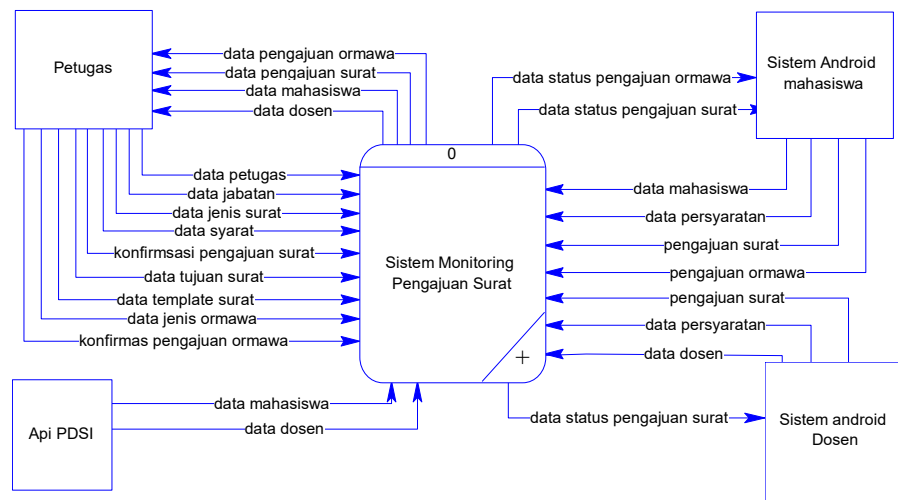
Petugas

data pengajuan ormawa
data pengajuan surat
data mahasiswa
data dosen

data status pengajuan ormawa
data status pengajuan surat

Sistem Android mahasiswa

0

data petugas
data jabatan
data jenis surat
data syarat
konfirmsasi pengajuan surat
data tujuan surat
data template surat
data jenis ormawa
konfirmas pengajuan ormawa

Sistem Monitoring Pengajuan Surat

data mahasiswa
data persyaratan
pengajuan surat
pengajuan ormawa
pengajuan surat
data persyaratan
data dosen

+

Api PDSI

data mahasiswa
data dosen

data status pengajuan surat

Sistem android Dosen